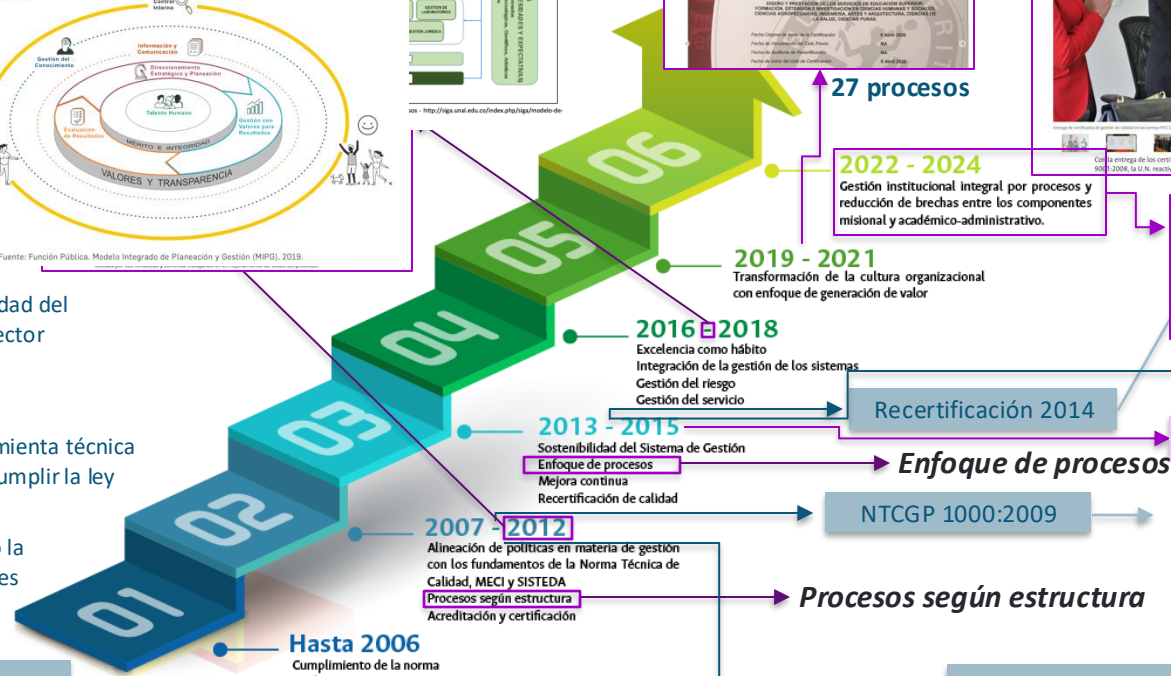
Control Interno

Gestión del Conocimiento

Información y Comunicación

Direccionamiento Estratégico y Planeación

Talento Humano

Evaluación de Resultados

Gestión con Valores para Resultados

MÉRITO E INTEGRIDAD

VALORES Y TRANSPARENCIA

Fuente: Función Pública. Modelo Integrado de Planeación y Gestión (MIPG), 2019.

GESTIÓN DE LABORATORIOS

GESTIÓN JURÍDICA

os - http://siga.unal.edu.co/index.php/siga/modelo-de-

Fecha Original de inicio de la Certificación: 6 Abril 2020

27 procesos

2022 - 2024
Gestión institucional integral por procesos y reducción de brechas entre los componentes misional y académico-administrativo.

2019 - 2021
Transformación de la cultura organizacional con enfoque de generación de valor

2016 - 2018
Excelencia como hábito
Integración de la gestión de los sistemas
Gestión del riesgo
Gestión del servicio

Recertificación 2014

2013 - 2015
Sostenibilidad del Sistema de Gestión
Enfoque de procesos
Mejora continua
Recertificación de calidad

Enfoque de procesos

NTCGP 1000:2009

2007 - 2012
Alineación de políticas en materia de gestión con los fundamentos de la Norma Técnica de Calidad, MECI y SISTEDA
Procesos según estructura
Acreditación y certificación

Procesos según estructura

Hasta 2006
Cumplimiento de la norma

01 02 03 04 05 06

dad del
ector

mienta técnica
umplir la ley

o la
es

Con la entrega de los certi
9001:2008, la U.N. reactiv